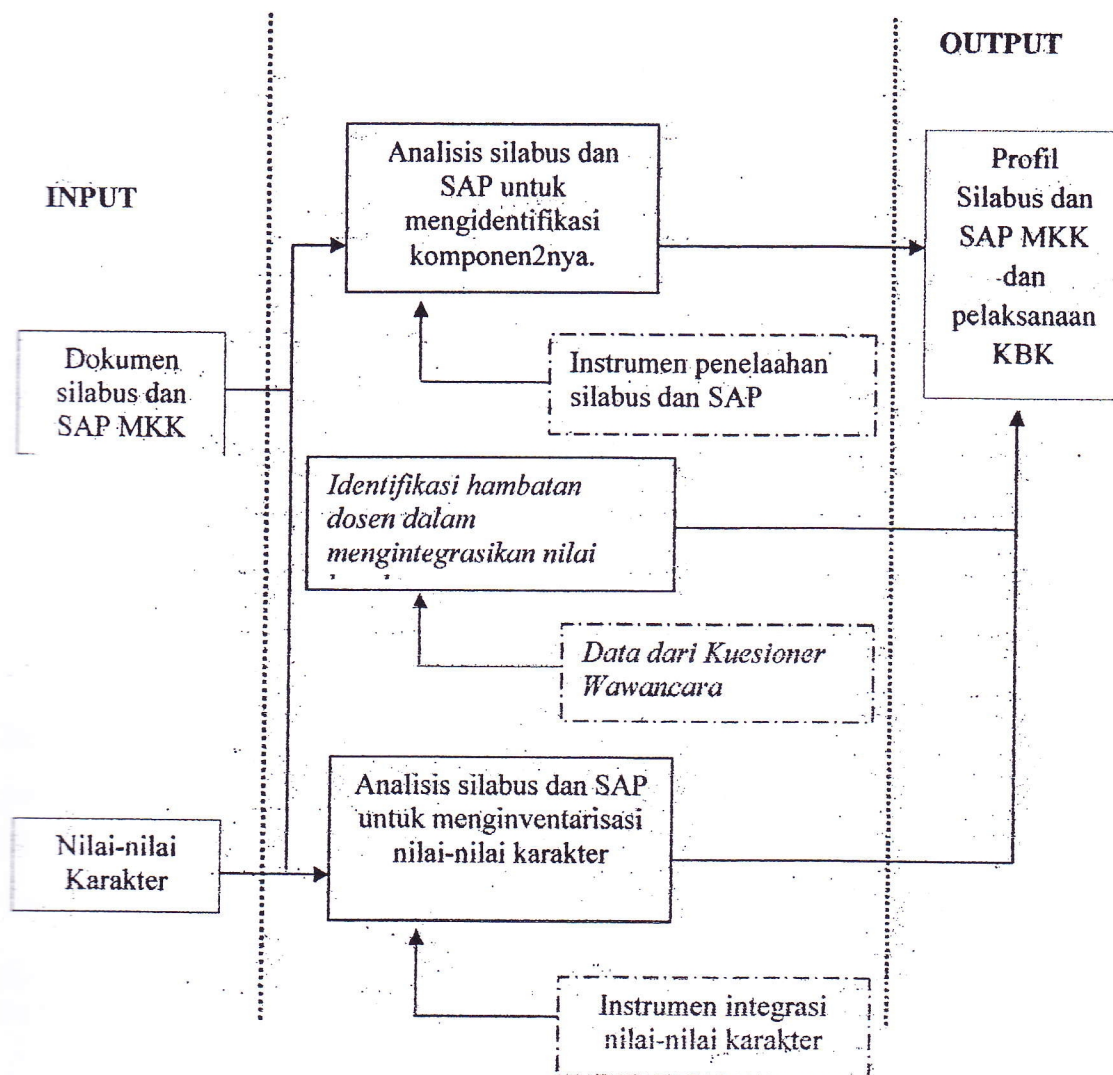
OUTPUT

INPUT

Analisis silabus dan SAP untuk mengidentifikasi komponen2nya.

Profil Silabus dan SAP MKK dan pelaksanaan KBK

Dokumen silabus dan SAP MKK

Instrumen penelaahan silabus dan SAP

*Identifikasi hambatan dosen dalam mengintegrasikan nilai* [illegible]

*Data dari Kuesioner Wawancara*

Nilai-nilai Karakter

Analisis silabus dan SAP untuk menginventarisasi nilai-nilai karakter

Instrumen integrasi nilai-nilai karakter